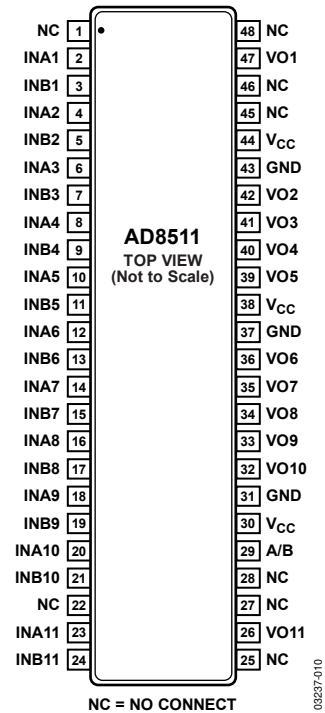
NC 1
INA1 2
INB1 3
INA2 4
INB2 5
INA3 6
INB3 7
INA4 8
INB4 9
INA5 10
INB5 11
INA6 12
INB6 13
INA7 14
INB7 15
INA8 16
INB8 17
INA9 18
INB9 19
INA10 20
INB10 21
NC 22
INA11 23
INB11 24

AD8511
TOP VIEW
(Not to Scale)

48 NC
47 VO1
46 NC
45 NC
44 $V_{CC}$
43 GND
42 VO2
41 VO3
40 VO4
39 VO5
38 $V_{CC}$
37 GND
36 VO6
35 VO7
34 VO8
33 VO9
32 VO10
31 GND
30 $V_{CC}$
29 A/B
28 NC
27 NC
26 VO11
25 NC

NC = NO CONNECT

03237-010